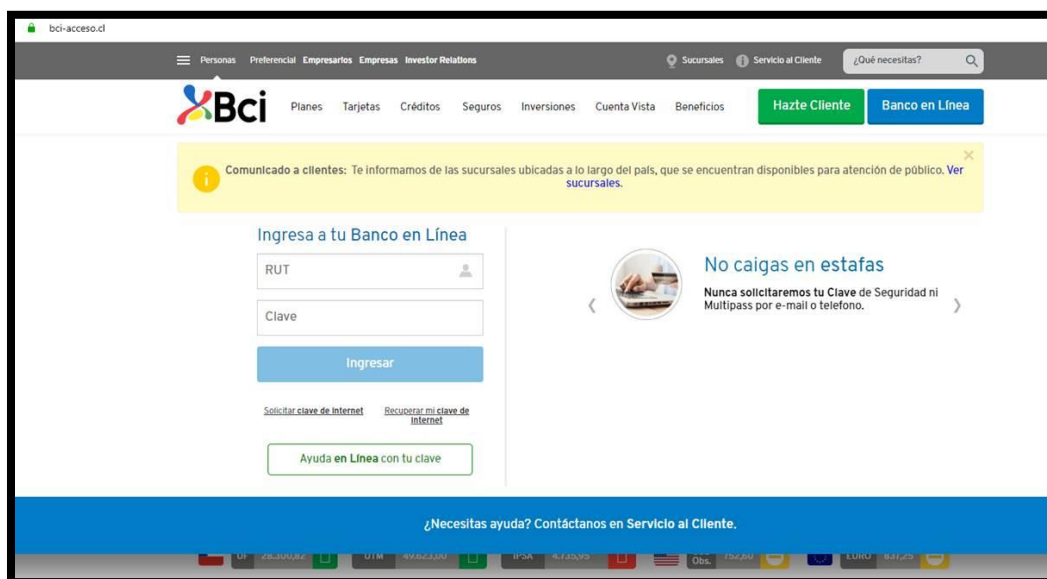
bci-acceso.cl

Personas Preferencial Empresarios Empresas Investor Relations

Sucursales Servicio al Cliente ¿Qué necesitas?

Bci Planes Tarjetas Créditos Seguros Inversiones Cuenta Vista Beneficios

Hazte Cliente Banco en Línea

Comunicado a clientes: Te informamos de las sucursales ubicadas a lo largo del país, que se encuentran disponibles para atención de público. Ver sucursales.

Ingresa a tu Banco en Línea

RUT

Clave

Ingresar

Solicitar clave de internet

Recuperar mi clave de internet

Ayuda en Línea con tu clave

No caigas en estafas

Nunca solicitaremos tu Clave de Seguridad ni Multipass por e-mail o telefono.

¿Necesitas ayuda? Contáctanos en Servicio al Cliente.

UF 28.300,82 UTM 49.623,00 IPSA 4.735,95 Obs. 752,60 EURO 837,25